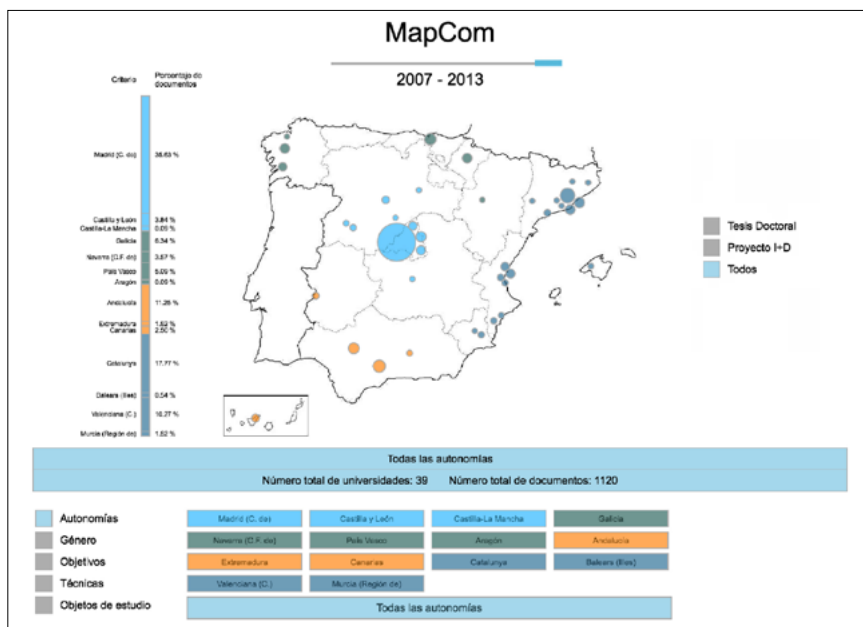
MapCom

2007 - 2013

Criterio

Porcentaje de documentos

Madrid (C. de) 36.63 %

Castilla y León 3.84 %
Castilla-La Mancha 0.09 %
Galicia 6.34 %
Navarra (C.F. de) 3.57 %
País Vasco 5.09 %
Aragón 0.09 %
Andalucía 11.25 %
Extremadura 1.52 %
Canarias 2.50 %
Cataluña 17.77 %
Baleara (Illes) 0.54 %
Valenciana (C.) 10.27 %
Murcia (Región de) 1.52 %

Tesis Doctoral
Proyecto I+D
Todos

Todas las autonomías
Número total de universidades: 39   Número total de documentos: 1120

Autonomías
Género
Objetivos
Técnicas
Objetos de estudio

| Madrid (C. de) | Castilla y León | Castilla-La Mancha | Galicia |
|---|---|---|---|
| Navarra (C.F. de) | País Vasco | Aragón | Andalucía |
| Extremadura | Canarias | Cataluña | Baleara (Illes) |
| Valenciana (C.) | Murcia (Región de) | | |

Todas las autonomías